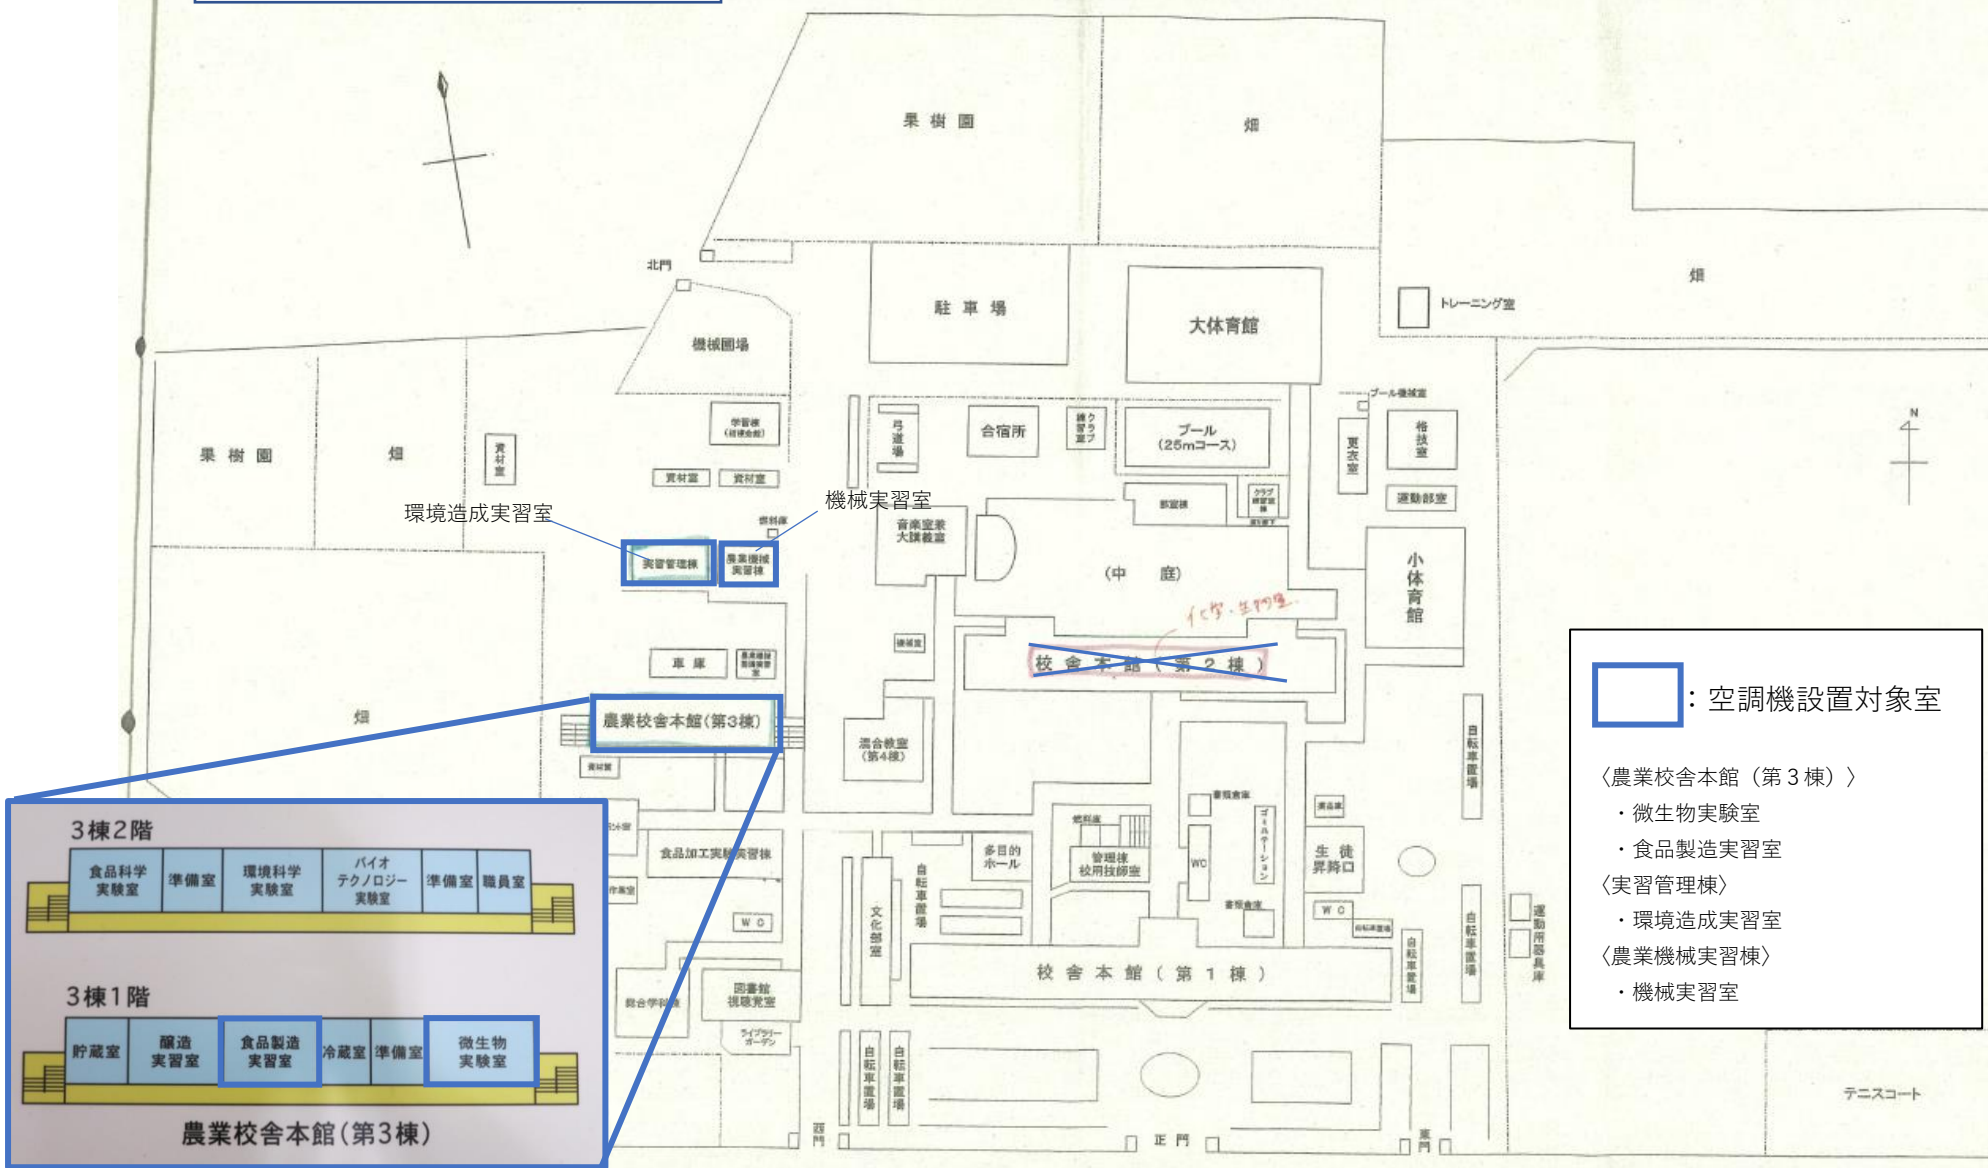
果樹園

畑

北門

駐車場

大体育館

トレーニング室

畑

機械圃場

果樹園

畑

資材室

学習棟（研修会館）

資材室 資材室

弓道場

合宿所

練習クラブ室

プール（25mコース）

プール機械室

更衣室

格技室

運動部室

部室棟

クラブ練習棟

環境造成実習室

機械実習室

燃料庫

実習管理棟

農業機械実習棟

音楽室兼大講義室

（中 庭）

小体育館

イにお・生物室

車庫

農業機械整備実習室

機械室

校舎本館（第２棟）

農業校舎本館（第3棟）

資材室

混合教室（第4棟）

自転車置場

食品加工実習棟

多目的ホール

燃料庫

管理棟 校用技師室

WC

書類倉庫

ゴミルーション

生徒昇降口

WC

自転車置場

自転車置場

運動用器具庫

WC

文化部室

自転車置場

図書館 視聴覚室

ライブラリーガーデン

総合学科棟

校舎本館（第１棟）

自転車置場

自転車置場

西門

正門

東門

テニスコート

N

3棟2階

| 食品科学実験室 | 準備室 | 環境科学実験室 | バイオテクノロジー実験室 | 準備室 | 職員室 |
|---|---|---|---|---|---|

3棟1階

| 貯蔵室 | 醸造実習室 | 食品製造実習室 | 冷蔵室 | 準備室 | 微生物実験室 |
|---|---|---|---|---|---|

農業校舎本館（第3棟）

：空調機設置対象室

〈農業校舎本館（第３棟）〉
・微生物実験室
・食品製造実習室
〈実習管理棟〉
・環境造成実習室
〈農業機械実習棟〉
・機械実習室